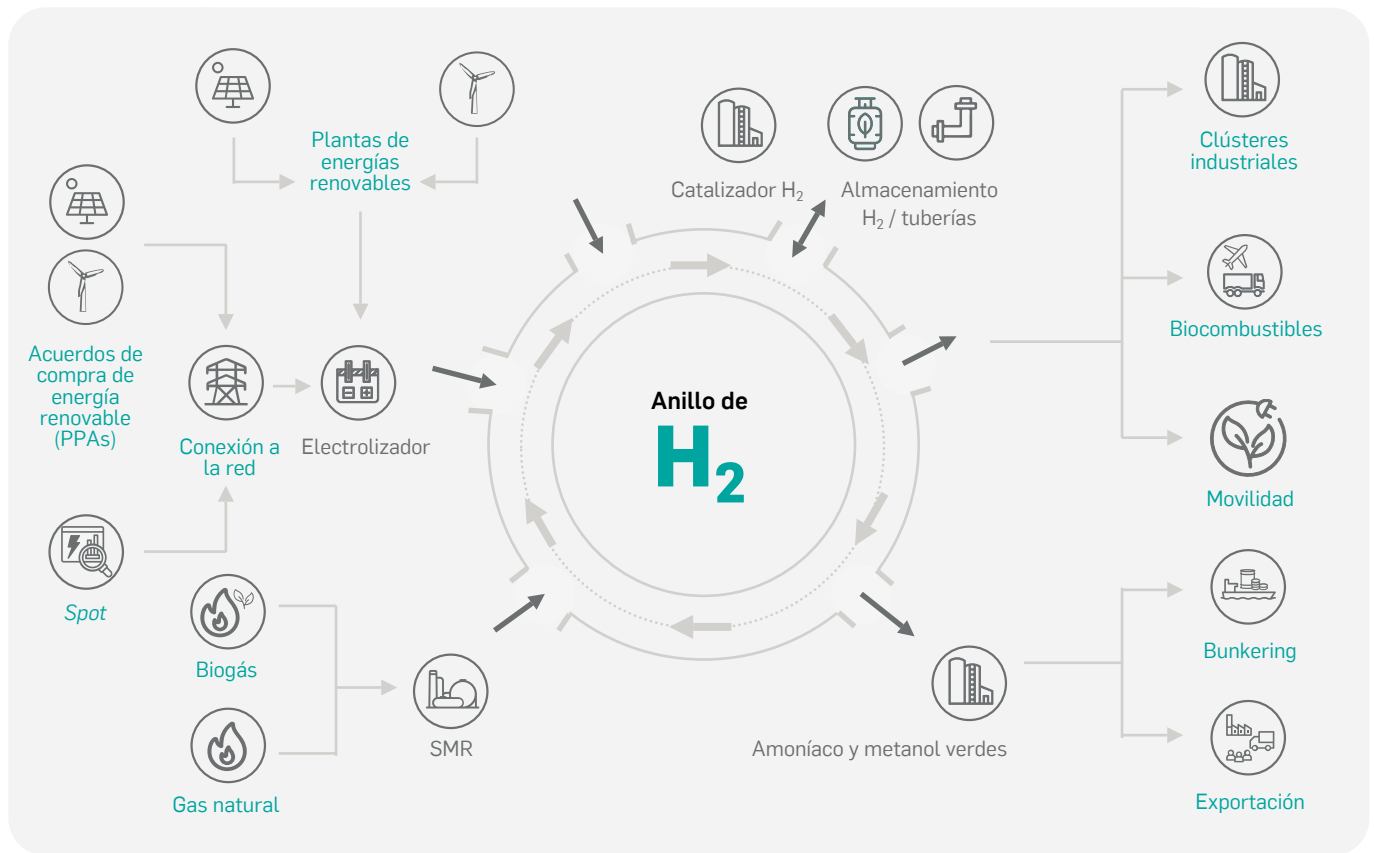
Plantas de energías renovables

Acuerdos de compra de energía renovable (PPAs)

Conexión a la red

Electrolizador

*Spot*

Biogás

Gas natural

SMR

Catalizador $H_2$

Almacenamiento $H_2$ / tuberías

Anillo de

$H_2$

Amoníaco y metanol verdes

Clústeres industriales

Biocombustibles

Movilidad

Bunkering

Exportación